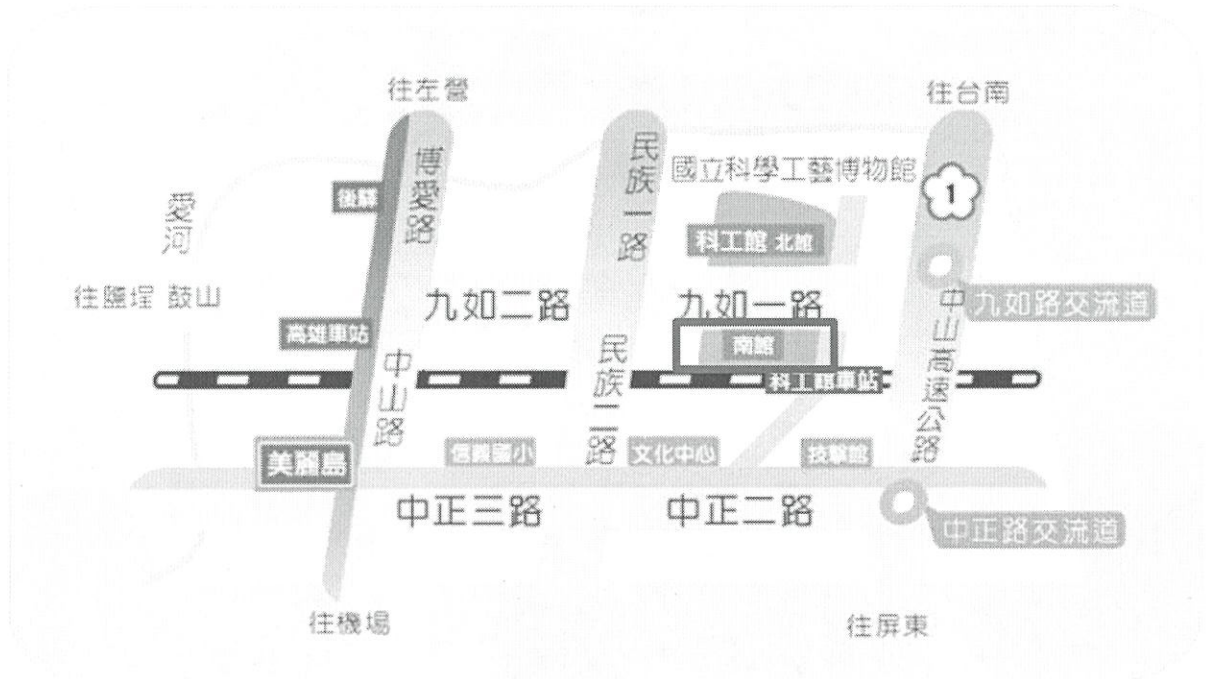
往左營

往台南

博愛路

民族一路

國立科學工藝博物館

1

後驛

愛河

科工館 北館

往鹽埕 鼓山

九如二路

九如一路

中山高速公路

九如路交流道

高雄車站

南館

中山路

民族二路

科工館車站

美麗島

信義國小

文化中心

技擊館

中正三路

中正二路

中正路交流道

往機場

往屏東